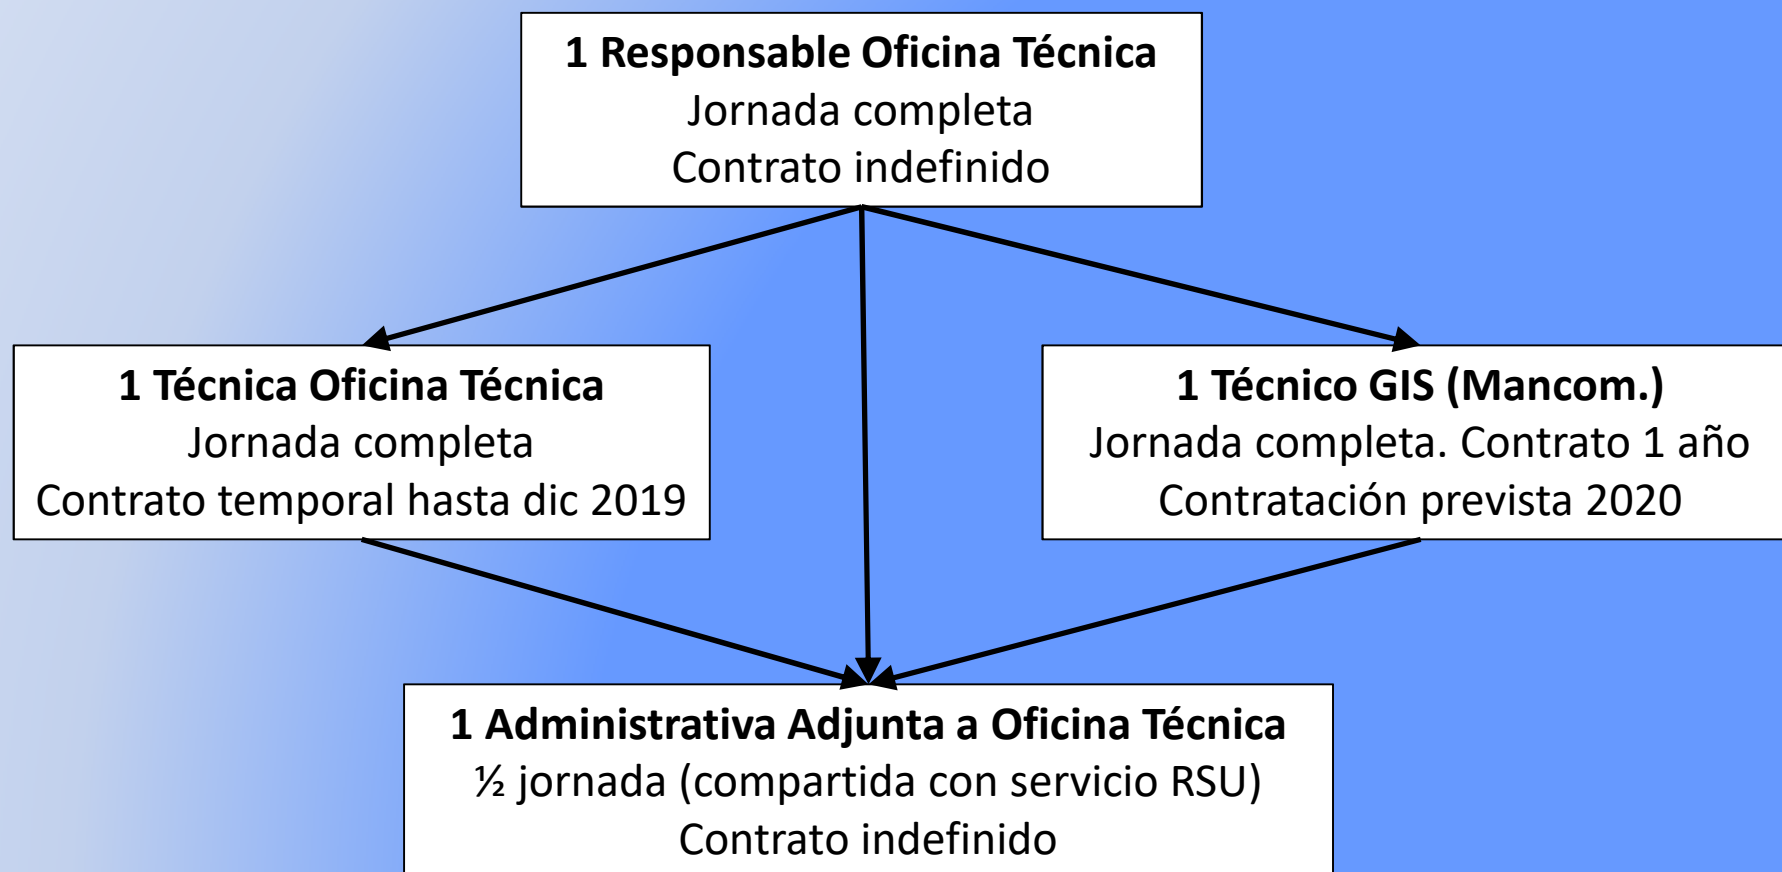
1 Responsable Oficina Técnica
Jornada completa
Contrato indefinido

1 Técnica Oficina Técnica
Jornada completa
Contrato temporal hasta dic 2019

1 Técnico GIS (Mancom.)
Jornada completa. Contrato 1 año
Contratación prevista 2020

1 Administrativa Adjunta a Oficina Técnica
½ jornada (compartida con servicio RSU)
Contrato indefinido